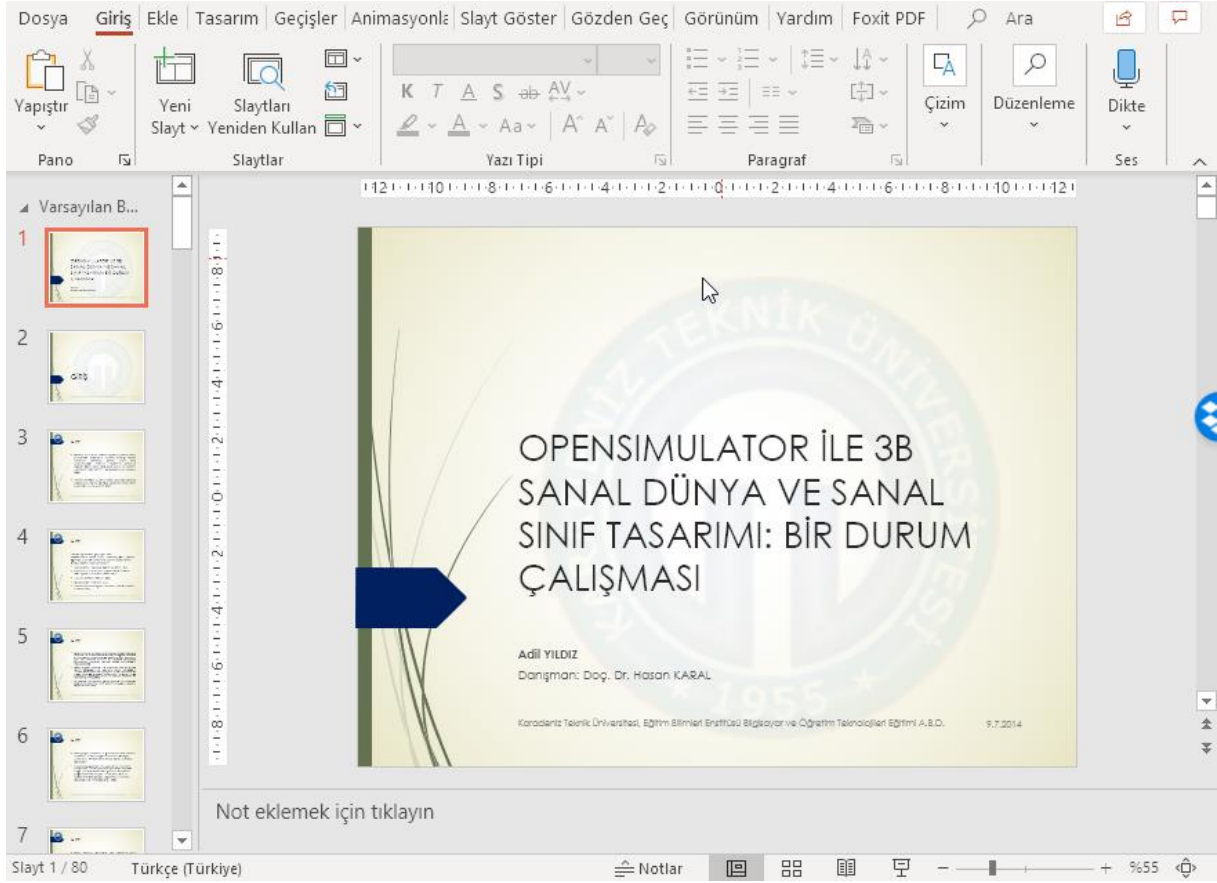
Dosya Giriş Ekle Tasarım Geçişler Animasyonla Slayt Göster Gözden Geç Görünüm Yardım Foxit PDF Ara

Yapıştır
Yeni Slayt
Slaytları Yeniden Kullan
K T A S ab AV
Aa
Çizim
Düzenleme
Dikte
Pano
Slaytlar
Yazı Tipi
Paragraf
Ses

Varsayılan B...
1
2
Giriş
3
4
5
6
7

12 10 8 6 4 2 0 2 4 6 8 10 12

OPENSIMULATOR İLE 3B SANAL DÜNYA VE SANAL SINIF TASARIMI: BİR DURUM ÇALIŞMASI

Adil YILDIZ
Danışman: Doç. Dr. Hasan KARAL

Karadeniz Teknik Üniversitesi, Eğitim Bilimleri Enstitüsü Bilgisayar ve Öğretim Teknolojileri Eğitimi A.B.D. 9.7.2014

KARADENİZ TEKNİK ÜNİVERSİTESİ 1955

Not eklemek için tıklayın

Slayt 1 / 80 Türkçe (Türkiye) Notlar %55